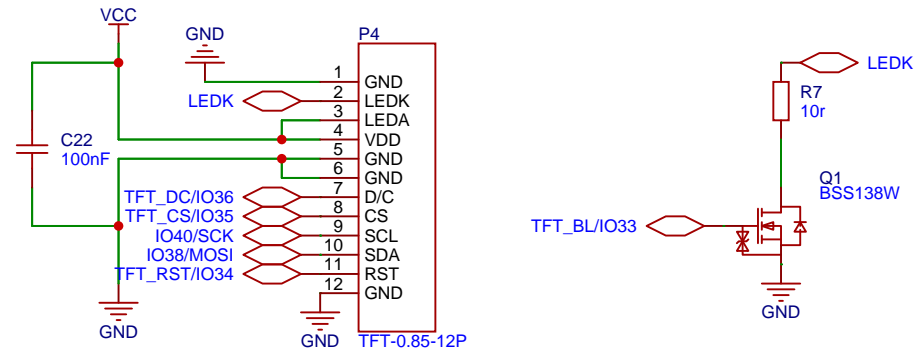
VCC
GND
P4
LEDK
C22
100nF
TFT_DC/IO36
TFT_CS/IO35
IO40/SCK
IO38/MOSI
TFT_RST/IO34
GND
1 GND
2 LEDK
3 LEDA
4 VDD
5 GND
6 GND
7 D/C
8 CS
9 SCL
10 SDA
11 RST
12 GND
GND
TFT-0.85-12P
LEDK
R7
10r
Q1
BSS138W
TFT_BL/IO33
GND